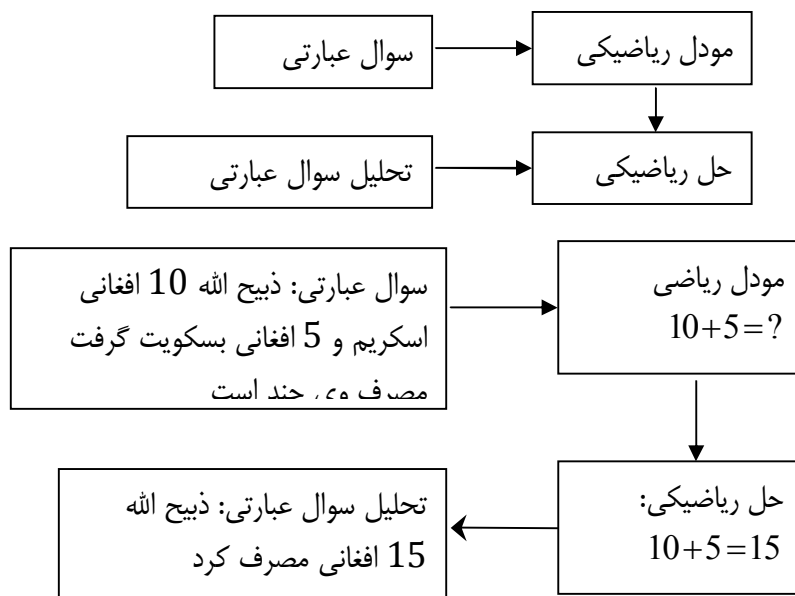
مودل ریاضیکی

سوال عبارتی

حل ریاضیکی

تحلیل سوال عبارتی

مودل ریاضی
$10+5=?$

سوال عبارتی: ذبیح الله 10 افغانی اسکریم و 5 افغانی بسکویت گرفت مصرف وی چند است

حل ریاضیکی:
$10+5=15$

تحلیل سوال عبارتی: ذبیح الله 15 افغانی مصرف کرد